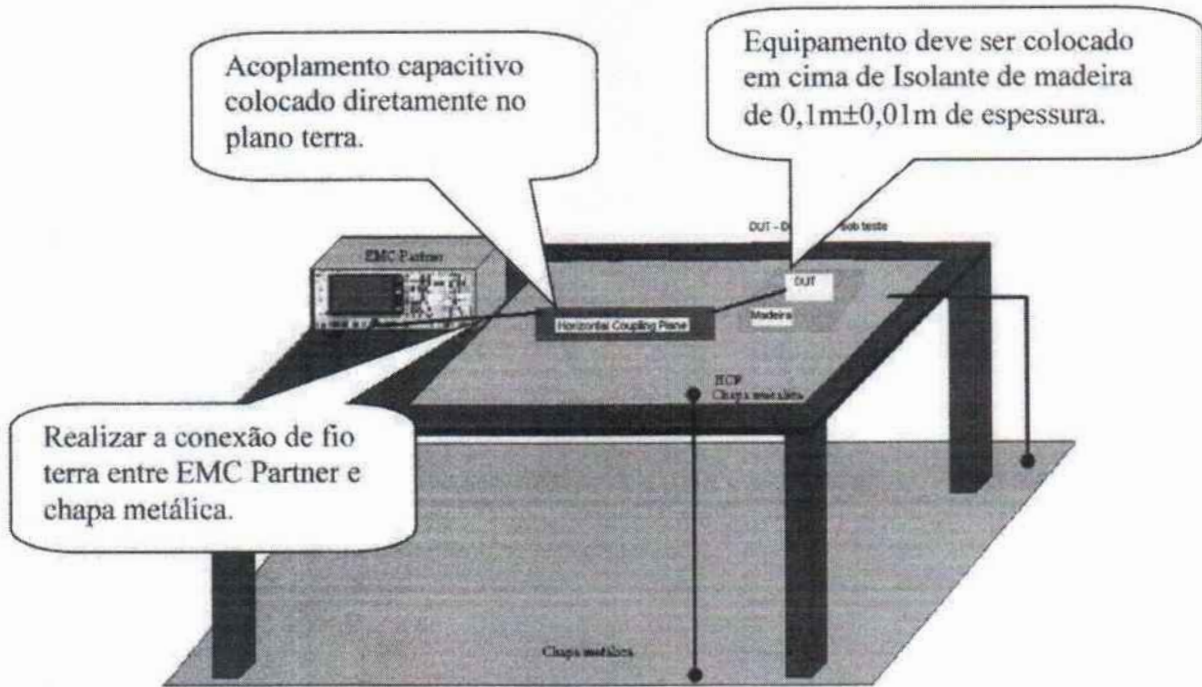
Acoplamento capacitivo colocado diretamente no plano terra.

Equipamento deve ser colocado em cima de Isolante de madeira de 0,1m±0,01m de espessura.

DUT - D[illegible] sob teste

EMC Partner

DUT

Madeira

Horizontal Coupling Plane

HCP
Chapa metálica

Realizar a conexão de fio terra entre EMC Partner e chapa metálica.

Chapa metálica